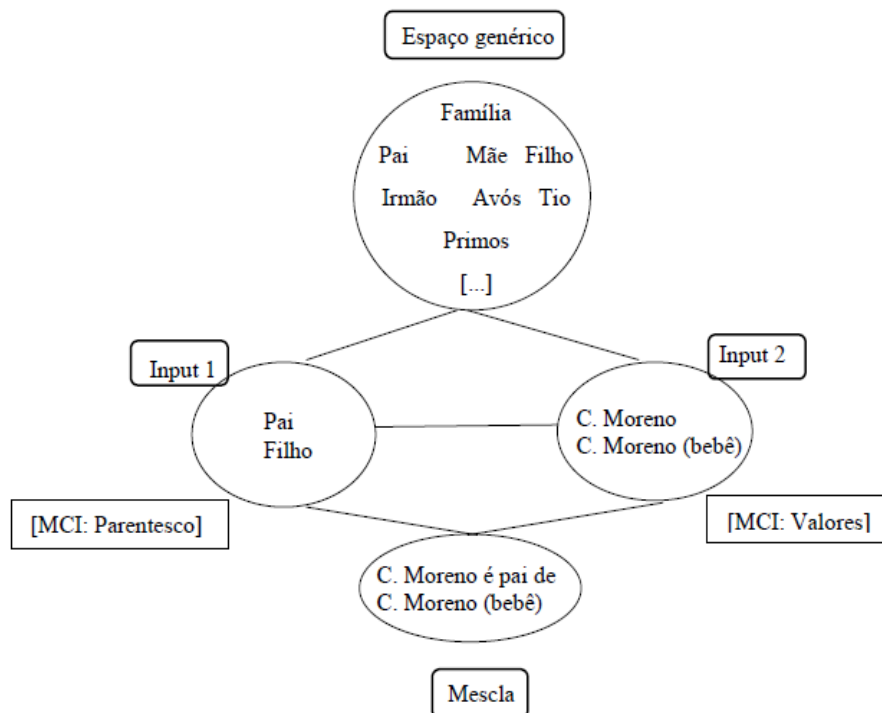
Espaço genérico

Família
Pai Mãe Filho
Irmão Avós Tio
Primos
[...]

Input 1

Pai
Filho

Input 2

C. Moreno
C. Moreno (bebê)

[MCI: Parentesco]

[MCI: Valores]

C. Moreno é pai de
C. Moreno (bebê)

Mescla